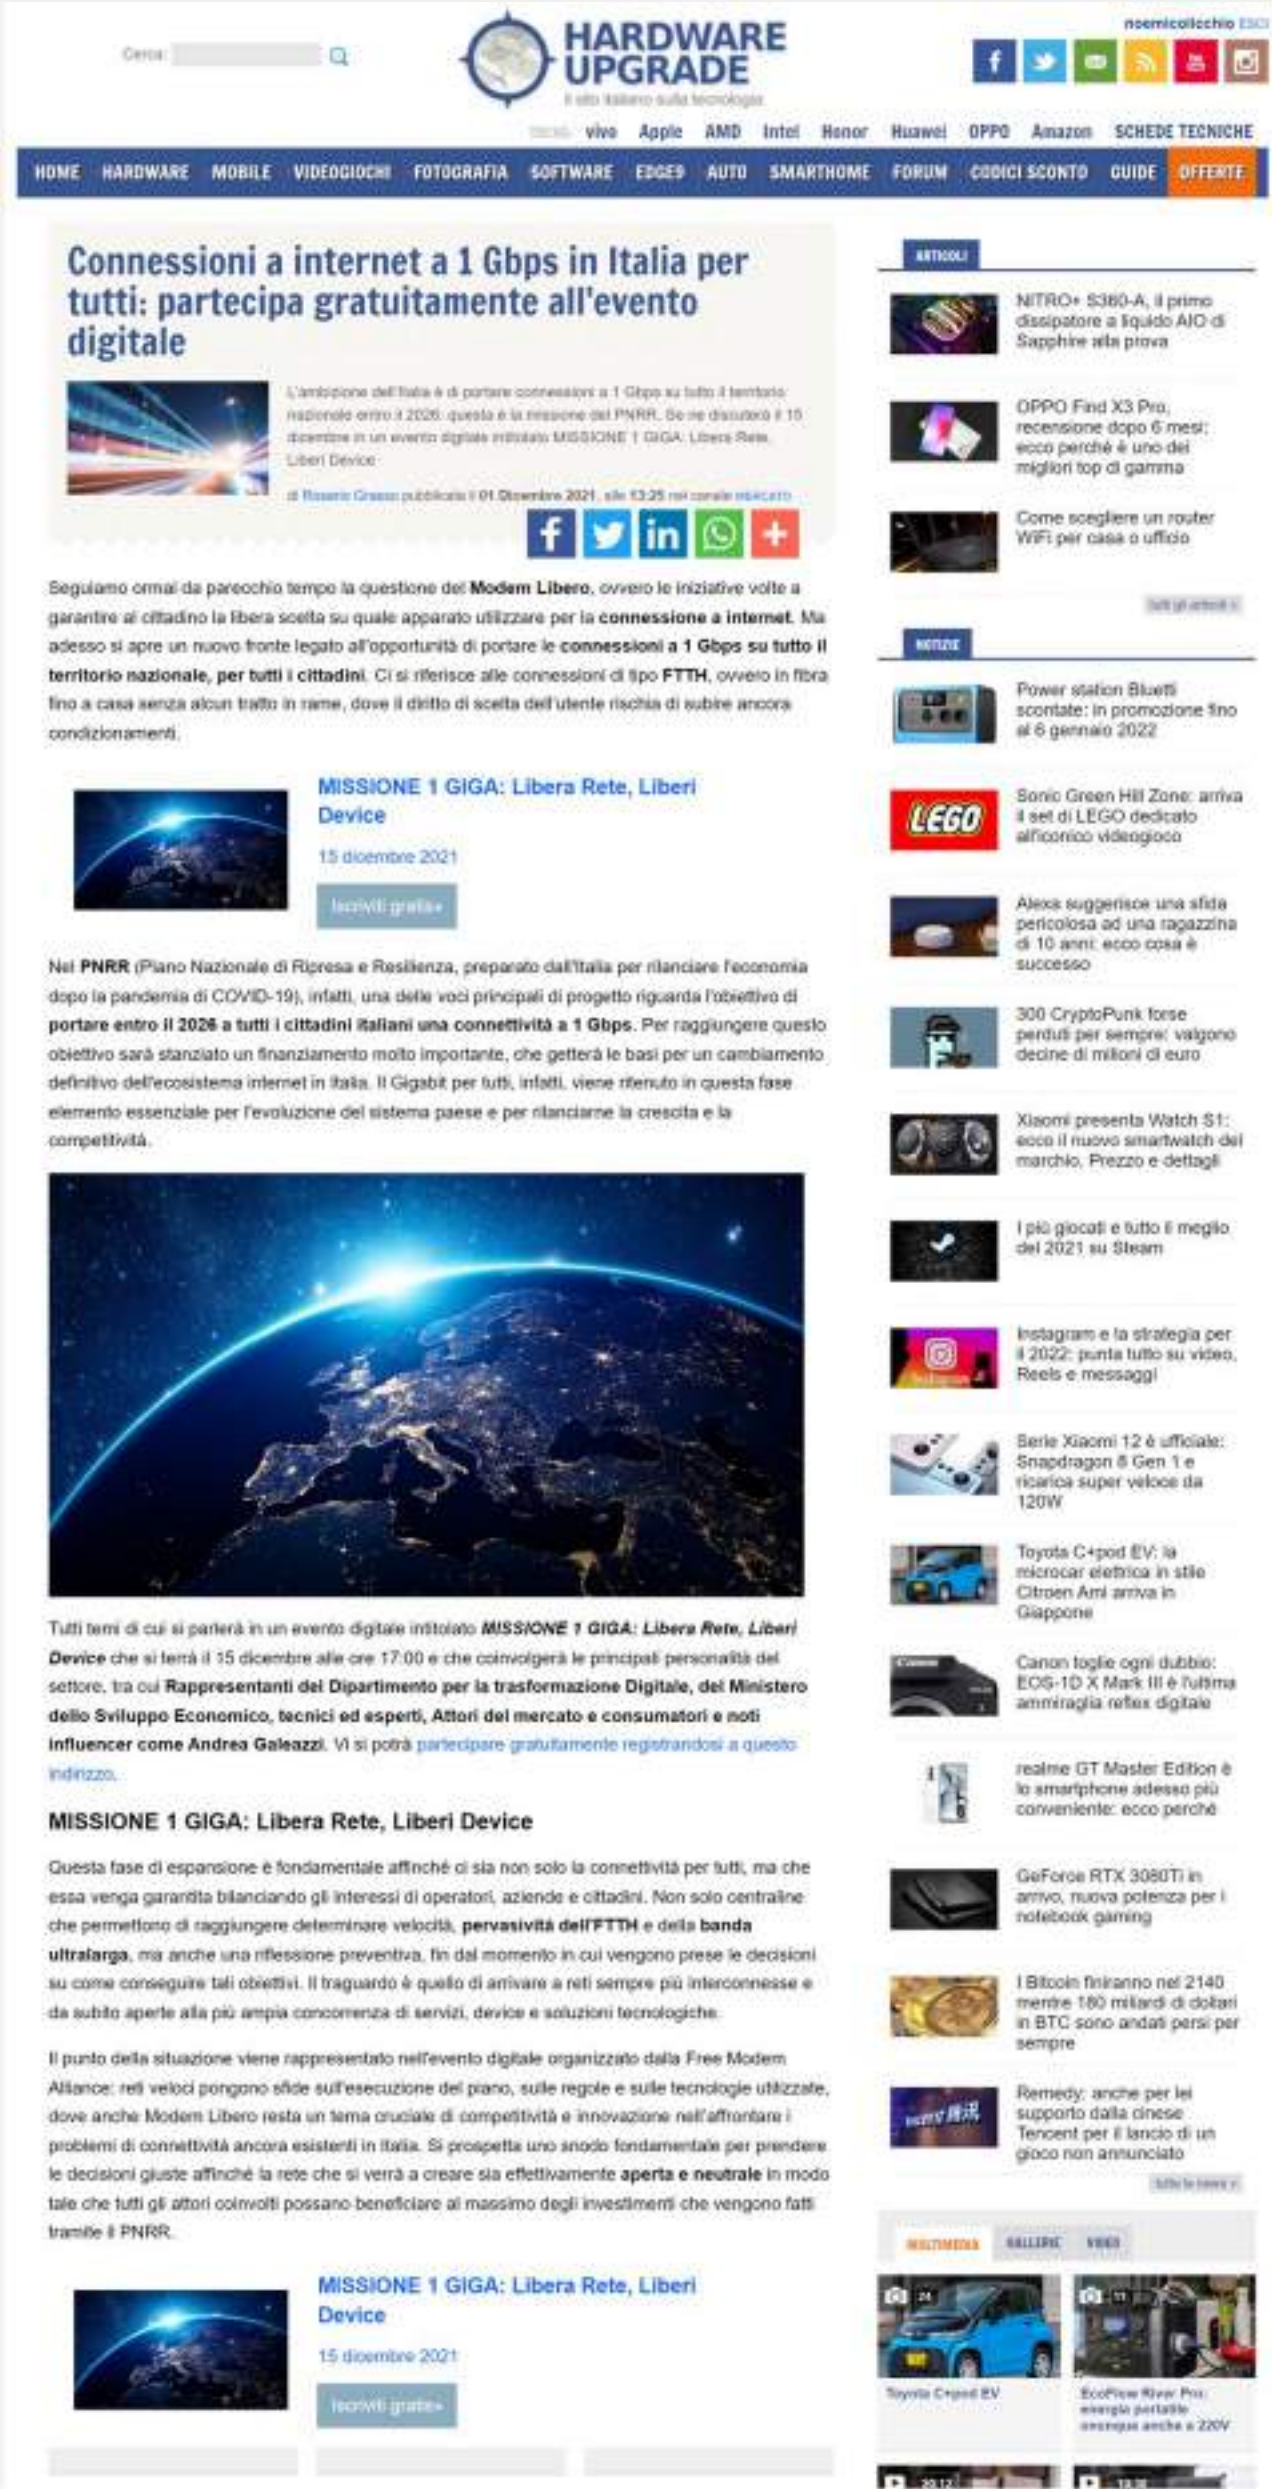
Cerca:

HARDWARE UPGRADE
Il sito italiano sulla tecnologia

noemicolicchio ESCI

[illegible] vivo Apple AMD Intel Honor Huawei OPPO Amazon SCHEDE TECNICHE

HOME HARDWARE MOBILE VIDEOGIOCHI FOTOGRAFIA SOFTWARE EDGE9 AUTO SMARTHOME FORUM CODICI SCONTO GUIDE OFFERTE

Connessioni a internet a 1 Gbps in Italia per tutti: partecipa gratuitamente all'evento digitale

L'ambizione dell'Italia è di portare connessioni a 1 Gbps su tutto il territorio nazionale entro il 2026: questa è la missione del PNRR. Se ne discuterà il 15 dicembre in un evento digitale intitolato MISSIONE 1 GIGA: Libera Rete, Liberi Device

di Rosario Grasso pubblicata il 01 Dicembre 2021, alle 13:25 nel canale MERCATO

Seguiamo ormai da parecchio tempo la questione del Modem Libero, ovvero le iniziative volte a garantire al cittadino la libera scelta su quale apparato utilizzare per la connessione a internet. Ma adesso si apre un nuovo fronte legato all'opportunità di portare le connessioni a 1 Gbps su tutto il territorio nazionale, per tutti i cittadini. Ci si riferisce alle connessioni di tipo FTTH, ovvero in fibra fino a casa senza alcun tratto in rame, dove il diritto di scelta dell'utente rischia di subire ancora condizionamenti.

MISSIONE 1 GIGA: Libera Rete, Liberi Device
15 dicembre 2021
Iscriviti gratis»

Nel PNRR (Piano Nazionale di Ripresa e Resilienza, preparato dall'Italia per rilanciare l'economia dopo la pandemia di COVID-19), infatti, una delle voci principali di progetto riguarda l'obiettivo di portare entro il 2026 a tutti i cittadini italiani una connettività a 1 Gbps. Per raggiungere questo obiettivo sarà stanziato un finanziamento molto importante, che getterà le basi per un cambiamento definitivo dell'ecosistema internet in Italia. Il Gigabit per tutti, infatti, viene ritenuto in questa fase elemento essenziale per l'evoluzione del sistema paese e per rilanciarne la crescita e la competitività.

Tutti temi di cui si parlerà in un evento digitale intitolato MISSIONE 1 GIGA: Libera Rete, Liberi Device che si terrà il 15 dicembre alle ore 17:00 e che coinvolgerà le principali personalità del settore, tra cui Rappresentanti del Dipartimento per la trasformazione Digitale, del Ministero dello Sviluppo Economico, tecnici ed esperti, Attori del mercato e consumatori e noti influencer come Andrea Galeazzi. Vi si potrà partecipare gratuitamente registrandosi a questo indirizzo.

MISSIONE 1 GIGA: Libera Rete, Liberi Device

Questa fase di espansione è fondamentale affinché ci sia non solo la connettività per tutti, ma che essa venga garantita bilanciando gli interessi di operatori, aziende e cittadini. Non solo centraline che permettono di raggiungere determinate velocità, pervasività dell'FTTH e della banda ultralarga, ma anche una riflessione preventiva, fin dal momento in cui vengono prese le decisioni su come conseguire tali obiettivi. Il traguardo è quello di arrivare a reti sempre più interconnesse e da subito aperte alla più ampia concorrenza di servizi, device e soluzioni tecnologiche.

Il punto della situazione viene rappresentato nell'evento digitale organizzato dalla Free Modem Alliance: reti veloci pongono sfide sull'esecuzione del piano, sulle regole e sulle tecnologie utilizzate, dove anche Modem Libero resta un tema cruciale di competitività e innovazione nell'affrontare i problemi di connettività ancora esistenti in Italia. Si prospetta uno snodo fondamentale per prendere le decisioni giuste affinché la rete che si verrà a creare sia effettivamente aperta e neutrale in modo tale che tutti gli attori coinvolti possano beneficiare al massimo degli investimenti che vengono fatti tramite il PNRR.

MISSIONE 1 GIGA: Libera Rete, Liberi Device
15 dicembre 2021
Iscriviti gratis»

ARTICOLI
NITRO+ S360-A, il primo dissipatore a liquido AIO di Sapphire alla prova
OPPO Find X3 Pro, recensione dopo 6 mesi: ecco perché è uno dei migliori top di gamma
Come scegliere un router WiFi per casa o ufficio
tutti gli articoli »

NOTIZIE
Power station Bluetti scontate: in promozione fino al 6 gennaio 2022
Sonic Green Hill Zone: arriva il set di LEGO dedicato all'iconico videogioco
Alexa suggerisce una sfida pericolosa ad una ragazzina di 10 anni: ecco cosa è successo
300 CryptoPunk forse perduti per sempre: valgono decine di milioni di euro
Xiaomi presenta Watch S1: ecco il nuovo smartwatch del marchio. Prezzo e dettagli
I più giocati e tutto il meglio del 2021 su Steam
Instagram e la strategia per il 2022: punta tutto su video, Reels e messaggi
Serie Xiaomi 12 è ufficiale: Snapdragon 8 Gen 1 e ricarica super veloce da 120W
Toyota C+pod EV: la microcar elettrica in stile Citroen Ami arriva in Giappone
Canon toglie ogni dubbio: EOS-1D X Mark III è l'ultima ammiraglia reflex digitale
realme GT Master Edition è lo smartphone adesso più conveniente: ecco perché
GeForce RTX 3080Ti in arrivo, nuova potenza per i notebook gaming
I Bitcoin finiranno nel 2140 mentre 180 miliardi di dollari in BTC sono andati persi per sempre
Remedy: anche per lei supporto dalla cinese Tencent per il lancio di un gioco non annunciato
tutte le news »

MULTIMEDIA GALLERIE VIDEO
Toyota C+pod EV
EcoFlow River Pro: energia portatile ovunque anche a 220V